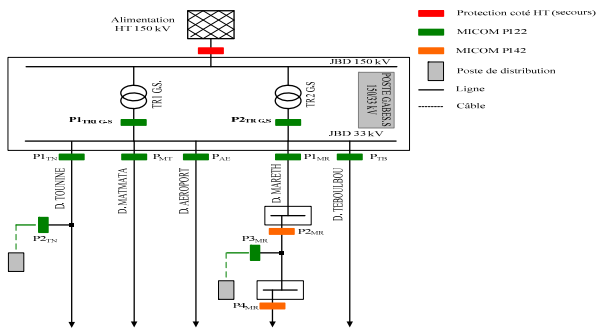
Alimentation HT 150 kV

Protection coté HT (secours)

MICOM PI22

MICOM PI42

Poste de distribution

Ligne

Câble

JBD 150 kV

TR1 GS.

TR2 GS

POSTE GABES.S 150/33 kV

P1$_{TR1 GS}$

P2$_{TR GS}$

JBD 33 kV

P1$_{TN}$

P$_{MT}$

P$_{AE}$

P1$_{MR}$

P$_{TB}$

D. TOUNINE

D.MATMATA

D.AEROPORT

D. MARETH

D. TEBOULBOU

P2$_{TN}$

P2$_{MR}$

P3$_{MR}$

P4$_{MR}$